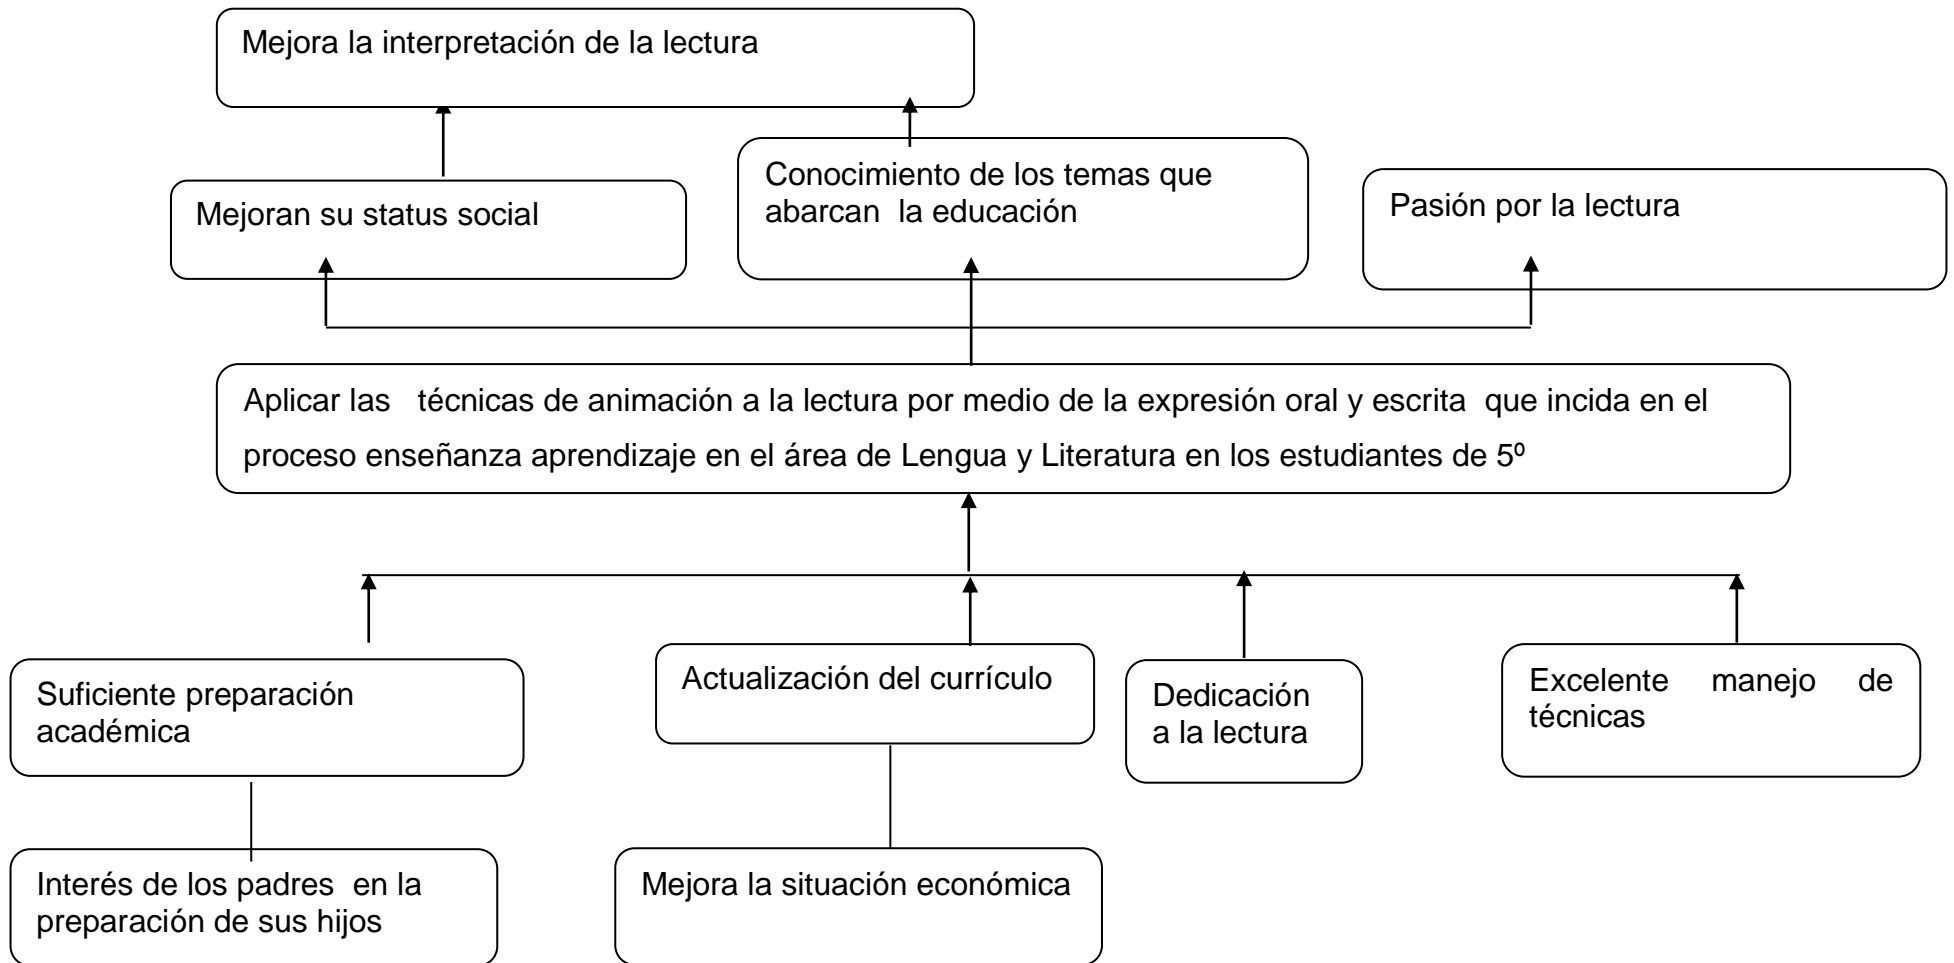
Mejora la interpretación de la lectura

Mejoran su status social

Conocimiento de los temas que abarcan la educación

Pasión por la lectura

Aplicar las técnicas de animación a la lectura por medio de la expresión oral y escrita que incida en el proceso enseñanza aprendizaje en el área de Lengua y Literatura en los estudiantes de 5º

Suficiente preparación académica

Actualización del currículo

Dedicación a la lectura

Excelente manejo de técnicas

Interés de los padres en la preparación de sus hijos

Mejora la situación económica